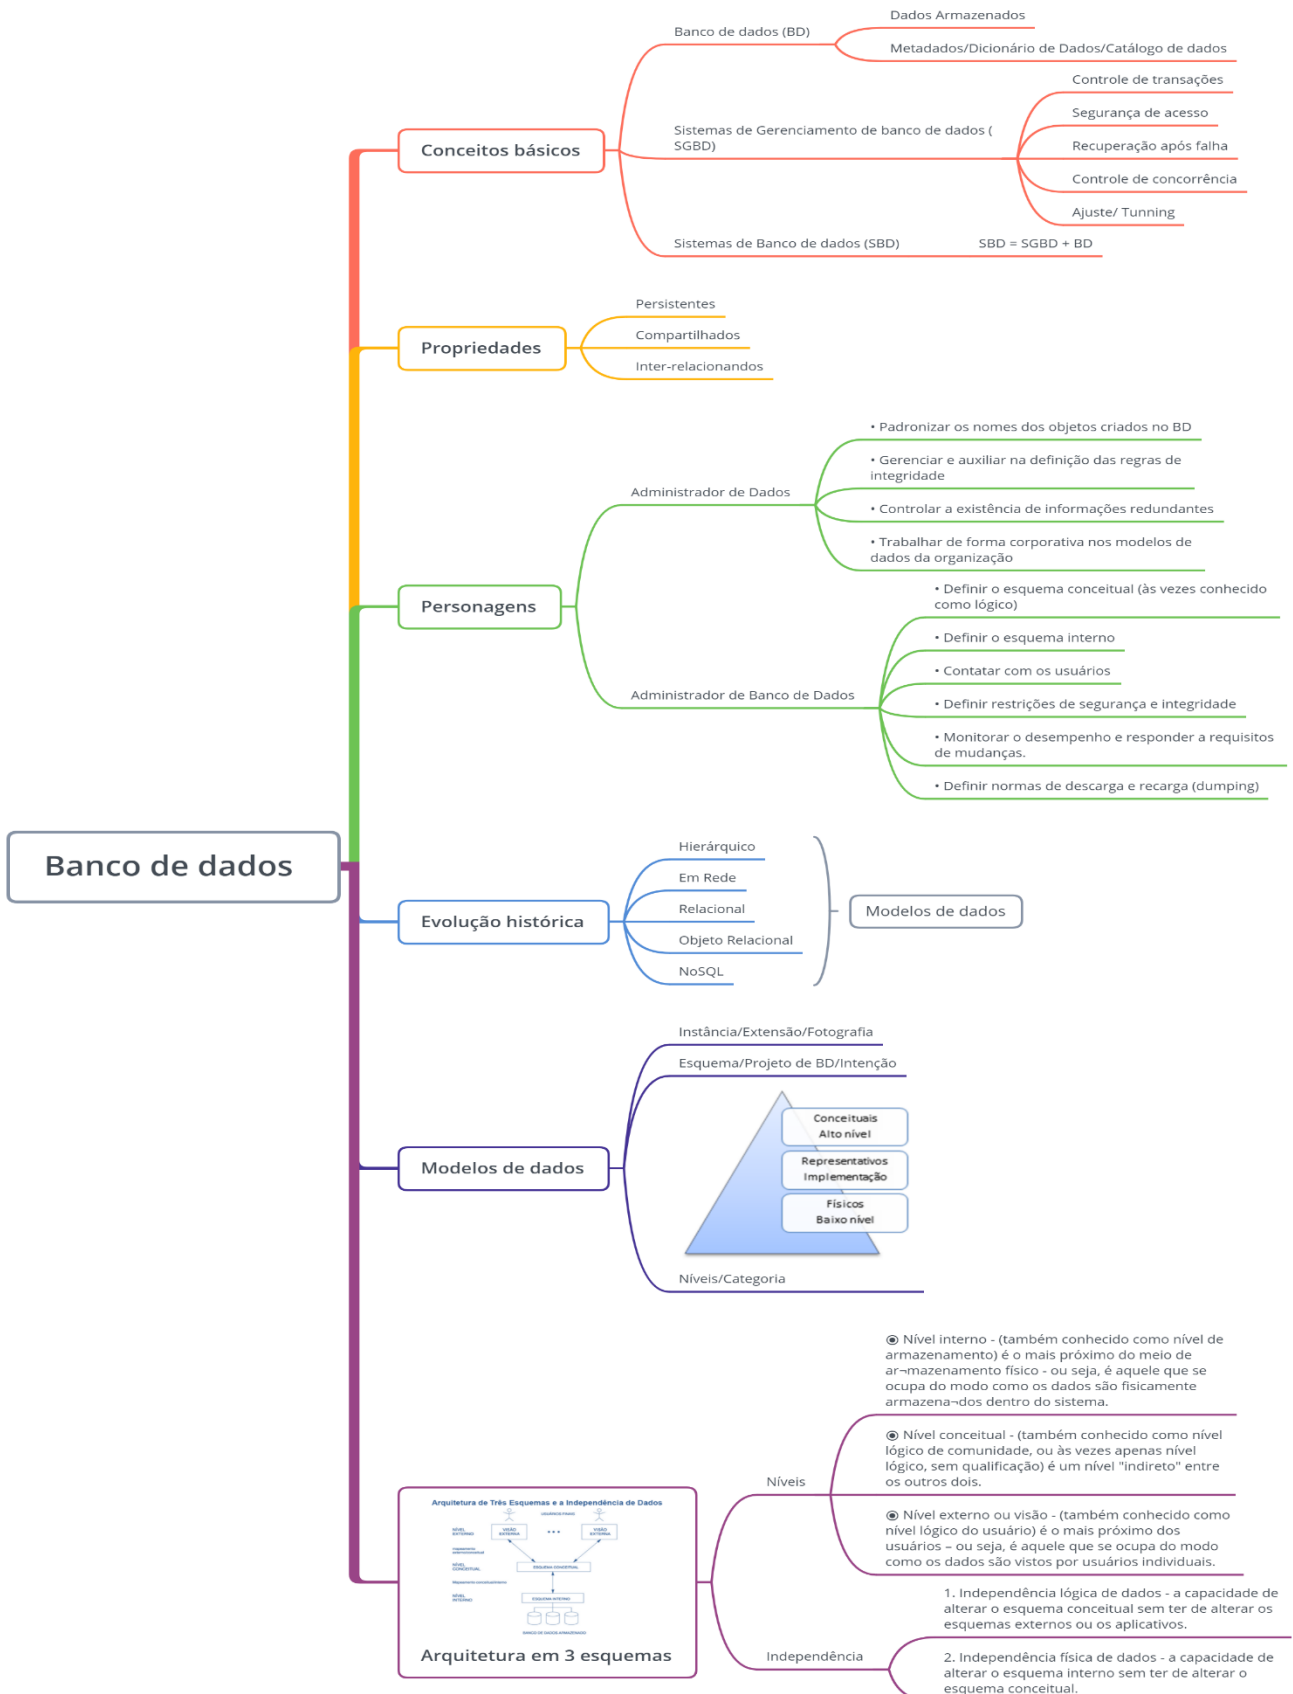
Banco de dados

Conceitos básicos

Banco de dados (BD)

Dados Armazenados

Metadados/Dicionário de Dados/Catálogo de dados

Sistemas de Gerenciamento de banco de dados ( SGBD)

Controle de transações

Segurança de acesso

Recuperação após falha

Controle de concorrência

Ajuste/ Tunning

Sistemas de Banco de dados (SBD)

SBD = SGBD + BD

Propriedades

Persistentes

Compartilhados

Inter-relacionandos

Personagens

Administrador de Dados

• Padronizar os nomes dos objetos criados no BD

• Gerenciar e auxiliar na definição das regras de integridade

• Controlar a existência de informações redundantes

• Trabalhar de forma corporativa nos modelos de dados da organização

Administrador de Banco de Dados

• Definir o esquema conceitual (às vezes conhecido como lógico)

• Definir o esquema interno

• Contatar com os usuários

• Definir restrições de segurança e integridade

• Monitorar o desempenho e responder a requisitos de mudanças.

• Definir normas de descarga e recarga (dumping)

Evolução histórica

Hierárquico

Em Rede

Relacional

Objeto Relacional

NoSQL

Modelos de dados

Modelos de dados

Instância/Extensão/Fotografia

Esquema/Projeto de BD/Intenção

Conceituais
Alto nível

Representativos
Implementação

Físicos
Baixo nível

Níveis/Categoria

Arquitetura de Três Esquemas e a Independência de Dados

USUÁRIOS FINAIS

NÍVEL EXTERNO

VISÃO EXTERNA

VISÃO EXTERNA

NÍVEL CONCEITUAL

ESQUEMA CONCEITUAL

NÍVEL INTERNO

ESQUEMA INTERNO

BANCO DE DADOS ARMAZENADO

Arquitetura em 3 esquemas

Níveis

◉ Nível interno - (também conhecido como nível de armazenamento) é o mais próximo do meio de ar¬mazenamento físico - ou seja, é aquele que se ocupa do modo como os dados são fisicamente armazena¬dos dentro do sistema.

◉ Nível conceitual - (também conhecido como nível lógico de comunidade, ou às vezes apenas nível lógico, sem qualificação) é um nível "indireto" entre os outros dois.

◉ Nível externo ou visão - (também conhecido como nível lógico do usuário) é o mais próximo dos usuários – ou seja, é aquele que se ocupa do modo como os dados são vistos por usuários individuais.

Independência

1. Independência lógica de dados - a capacidade de alterar o esquema conceitual sem ter de alterar os esquemas externos ou os aplicativos.

2. Independência física de dados - a capacidade de alterar o esquema interno sem ter de alterar o esquema conceitual.